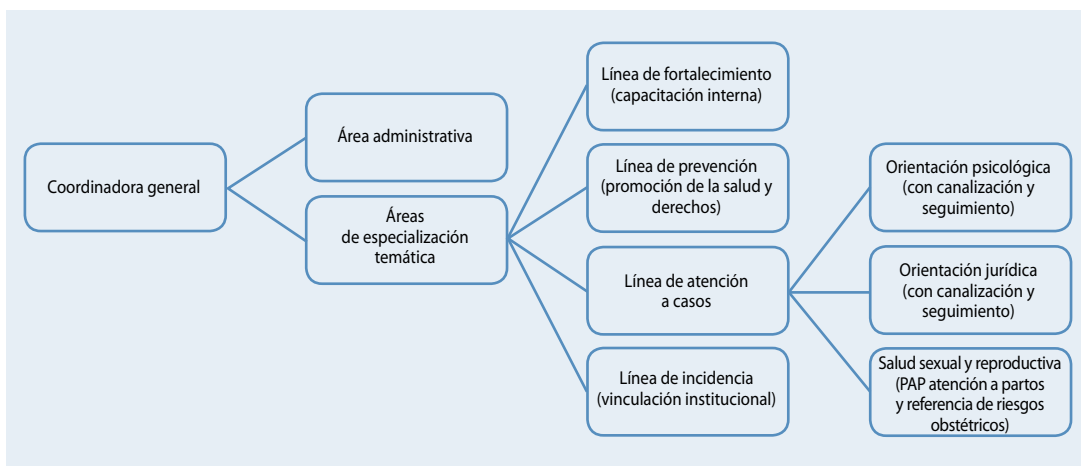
Coordinadora general

Área administrativa

Áreas de especialización temática

Línea de fortalecimiento (capacitación interna)

Línea de prevención (promoción de la salud y derechos)

Línea de atención a casos

Línea de incidencia (vinculación institucional)

Orientación psicológica (con canalización y seguimiento)

Orientación jurídica (con canalización y seguimiento)

Salud sexual y reproductiva (PAP atención a partos y referencia de riesgos obstétricos)